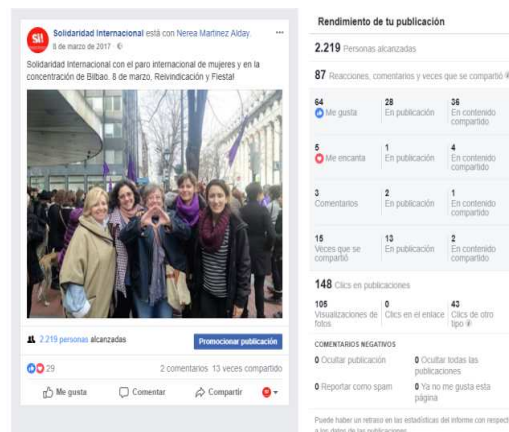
SI Solidaridad Internacional está con Nerea Martinez Alday.
8 de marzo de 2017 ·

Solidaridad Internacional con el paro internacional de mujeres y en la concentración de Bilbao. 8 de marzo, Reivindicación y Fiesta!

2.219 personas alcanzadas

Promocionar publicación

29

2 comentarios 13 veces compartido

Me gusta Comentar Compartir

Rendimiento de tu publicación

2.219 Personas alcanzadas

87 Reacciones, comentarios y veces que se compartió

| | | |
|---|---|---|
| 64 Me gusta | 28 En publicación | 36 En contenido compartido |
| 5 Me encanta | 1 En publicación | 4 En contenido compartido |
| 3 Comentarios | 2 En publicación | 1 En contenido compartido |
| 15 Veces que se compartió | 13 En publicación | 2 En contenido compartido |

148 Clics en publicaciones

| | | |
|---|---|---|
| 105 Visualizaciones de fotos | 0 Clics en el enlace | 43 Clics de otro tipo |

COMENTARIOS NEGATIVOS

0 Ocultar publicación
0 Ocultar todas las publicaciones
0 Reportar como spam
0 Ya no me gusta esta página

Puede haber un retraso en las estadísticas del informe con respect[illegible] a los datos de las publicaciones